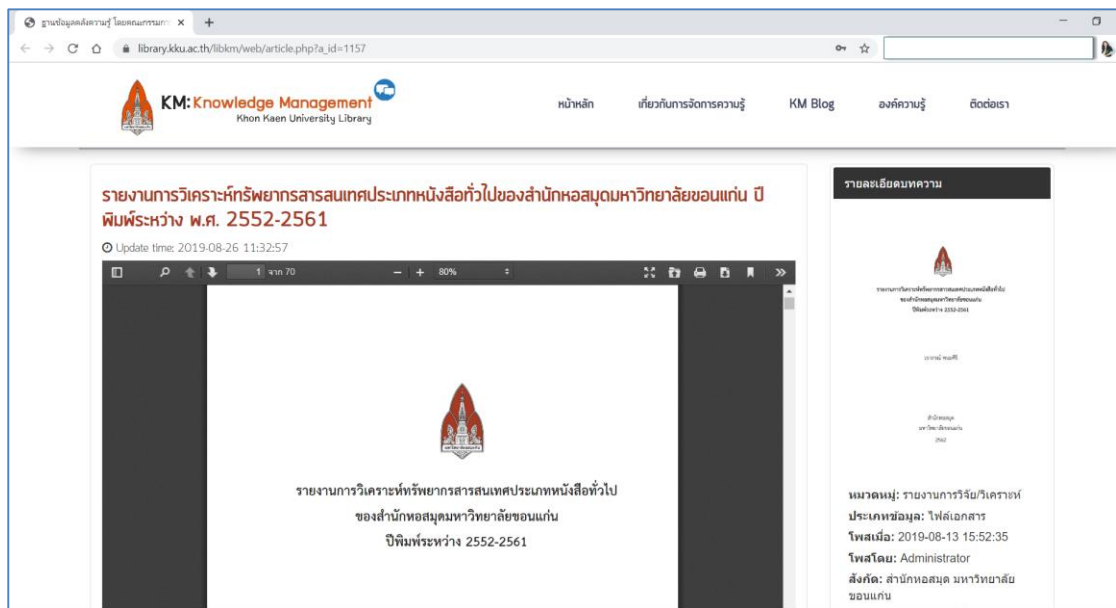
ฐานข้อมูลคลังความรู้ โดยคณะกรรมการ ×

library.kku.ac.th/libkm/web/article.php?a_id=1157

KM: Knowledge Management
Khon Kaen University Library

หน้าหลัก | เกี่ยวกับการจัดการความรู้ | KM Blog | องค์ความรู้ | ติดต่อเรา

รายงานการวิเคราะห์ทรัพยากรสารสนเทศประเภทหนังสือทั่วไปของสำนักหอสมุดมหาวิทยาลัยขอนแก่น ปีพิมพ์ระหว่าง พ.ศ. 2552-2561

Update time: 2019-08-26 11:32:57

1 จาก 70

80%

รายงานการวิเคราะห์ทรัพยากรสารสนเทศประเภทหนังสือทั่วไป
ของสำนักหอสมุดมหาวิทยาลัยขอนแก่น
ปีพิมพ์ระหว่าง 2552-2561

รายละเอียดบทความ

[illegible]

หมวดหมู่: รายงานการวิจัย/วิเคราะห์
ประเภทข้อมูล: ไฟล์เอกสาร
โพสเมื่อ: 2019-08-13 15:52:35
โพสโดย: Administrator
สังกัด: สำนักหอสมุด มหาวิทยาลัยขอนแก่น